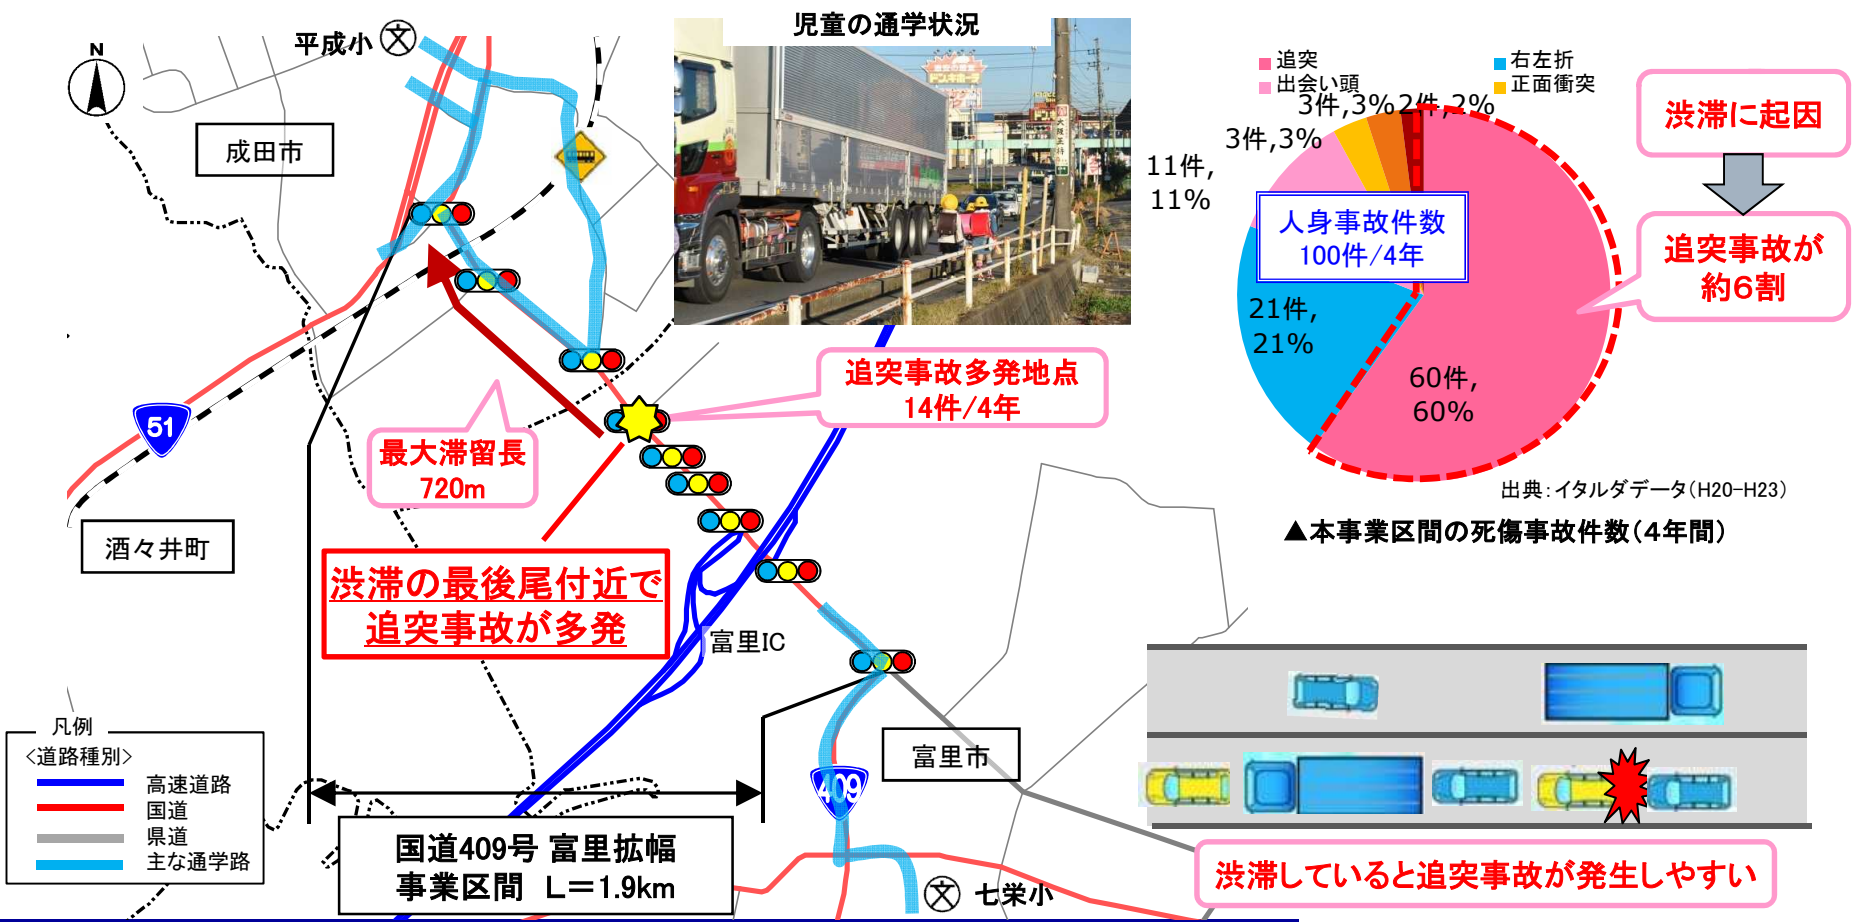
N

平成小

成田市

児童の通学状況

追突
出会い頭

右左折
正面衝突

3件,3%

2件,2%

3件,3%

11件,
11%

渋滞に起因

人身事故件数
100件/4年

追突事故が
約6割

21件,
21%

60件,
60%

51

追突事故多発地点
14件/4年

最大滞留長
720m

出典:イタルダデータ(H20-H23)

▲本事業区間の死傷事故件数(4年間)

酒々井町

渋滞の最後尾付近で
追突事故が多発

富里IC

凡例
<道路種別>
高速道路
国道
県道
主な通学路

富里市

409

国道409号 富里拡幅
事業区間 L=1.9km

七栄小

渋滞していると追突事故が発生しやすい